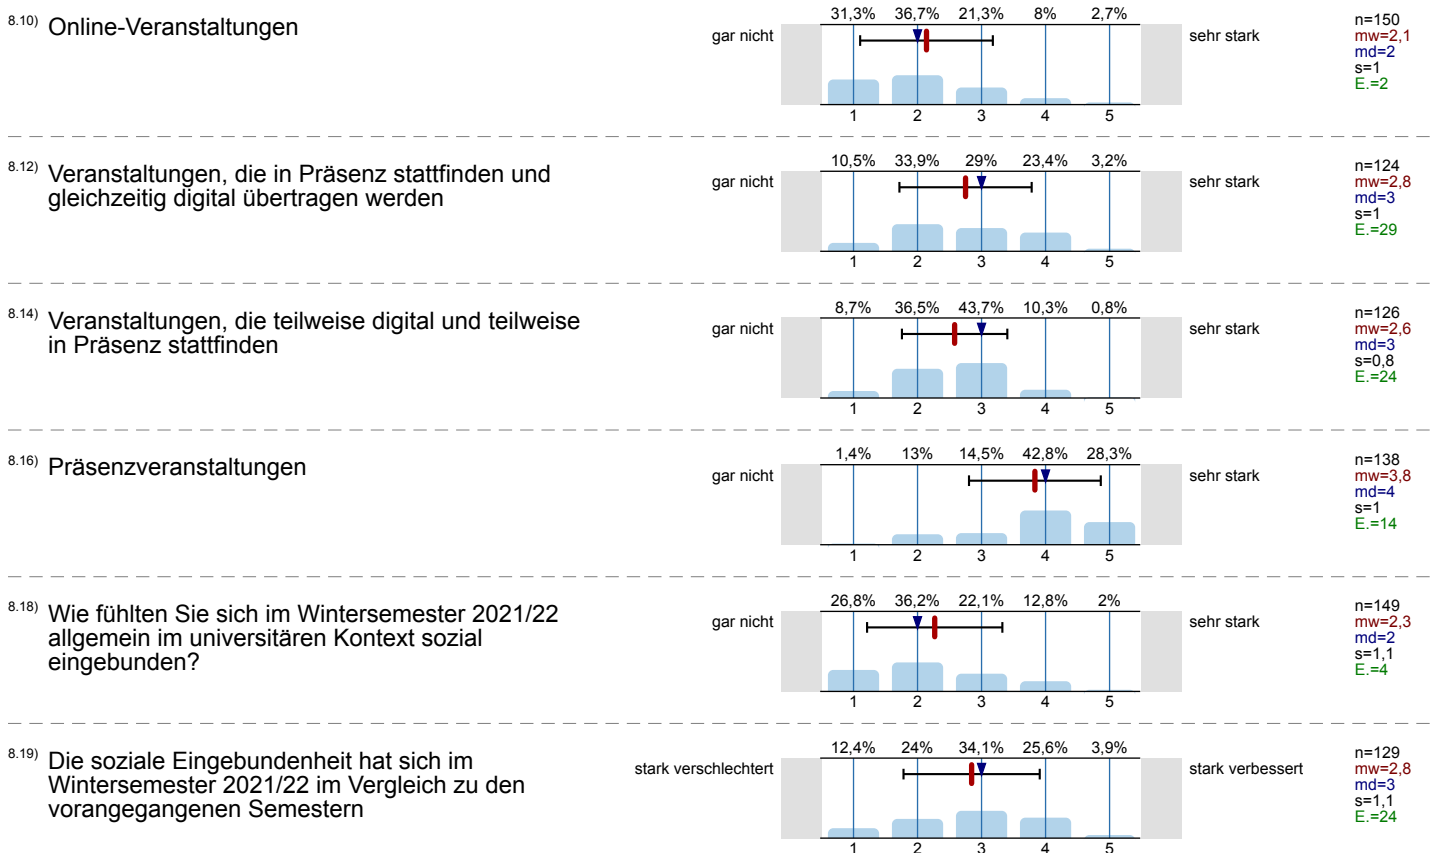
8.10) Online-Veranstaltungen

gar nicht

| 31,3% | 36,7% | 21,3% | 8% | 2,7% |
|---|---|---|---|---|
| 1 | 2 | 3 | 4 | 5 |

sehr stark

n=150
mw=2,1
md=2
s=1
E.=2

8.12) Veranstaltungen, die in Präsenz stattfinden und gleichzeitig digital übertragen werden

gar nicht

| 10,5% | 33,9% | 29% | 23,4% | 3,2% |
|---|---|---|---|---|
| 1 | 2 | 3 | 4 | 5 |

sehr stark

n=124
mw=2,8
md=3
s=1
E.=29

8.14) Veranstaltungen, die teilweise digital und teilweise in Präsenz stattfinden

gar nicht

| 8,7% | 36,5% | 43,7% | 10,3% | 0,8% |
|---|---|---|---|---|
| 1 | 2 | 3 | 4 | 5 |

sehr stark

n=126
mw=2,6
md=3
s=0,8
E.=24

8.16) Präsenzveranstaltungen

gar nicht

| 1,4% | 13% | 14,5% | 42,8% | 28,3% |
|---|---|---|---|---|
| 1 | 2 | 3 | 4 | 5 |

sehr stark

n=138
mw=3,8
md=4
s=1
E.=14

8.18) Wie fühlten Sie sich im Wintersemester 2021/22 allgemein im universitären Kontext sozial eingebunden?

gar nicht

| 26,8% | 36,2% | 22,1% | 12,8% | 2% |
|---|---|---|---|---|
| 1 | 2 | 3 | 4 | 5 |

sehr stark

n=149
mw=2,3
md=2
s=1,1
E.=4

8.19) Die soziale Eingebundenheit hat sich im Wintersemester 2021/22 im Vergleich zu den vorangegangenen Semestern

stark verschlechtert

| 12,4% | 24% | 34,1% | 25,6% | 3,9% |
|---|---|---|---|---|
| 1 | 2 | 3 | 4 | 5 |

stark verbessert

n=129
mw=2,8
md=3
s=1,1
E.=24